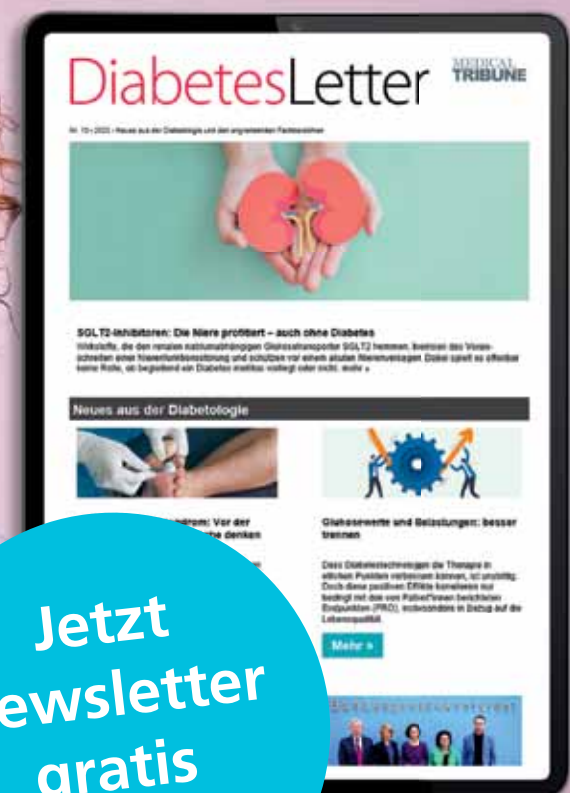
DiabetesLetter

MEDICAL TRIBUNE

Nr. 10 • 2023 • Neues aus der Diabetologie und den angrenzenden Fachbereichen

SGLT2-Inhibitoren: Die Niere profitiert – auch ohne Diabetes

Wirkstoffe, die den renalen natriumabhängigen Glukosetransporter SGLT2 hemmen, bremsen das Voranschreiten einer Nierenfunktionsstörung und schützen vor einem akuten Nierenversagen. Dabei spielt es offenbar keine Rolle, ob begleitend ein Diabetes mellitus vorliegt oder nicht. mehr »

Neues aus der Diabetologie

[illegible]ndrom: Vor der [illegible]he denken

Glukosewerte und Belastungen: besser trennen

Dass Diabetestechnologien die Therapie in etlichen Punkten verbessern können, ist unstrittig. Doch diese positiven Effekte korrelieren nur bedingt mit den von Patient*innen berichteten Endpunkten (PRO), insbesondere in Bezug auf die Lebensqualität.

Mehr »

Jetzt
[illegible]ewsletter
gratis